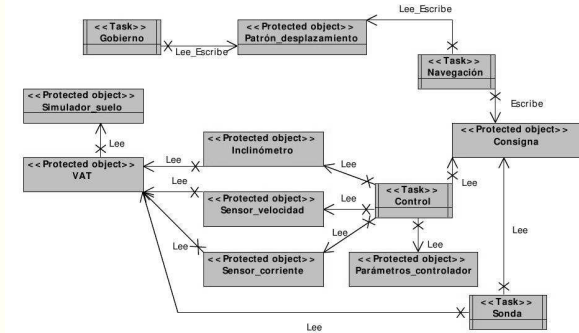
<<Task>>
Gobierno

<<Protected object>>
Patrón_desplazamiento

Lee_Escribe

Lee_Escribe

<<Task>>
Navegación

Escribe

<<Protected object>>
Simulador_suelo

Lee

<<Protected object>>
VAT

<<Protected object>>
Inclinómetro

Lee

Lee

<<Protected object>>
Consigna

Lee

<<Protected object>>
Sensor_velocidad

Lee

<<Task>>
Control

Lee

Lee

<<Protected object>>
Sensor_corriente

Lee

<<Protected object>>
Parámetros_controlador

Lee

Lee

<<Task>>
Sonda

Lee